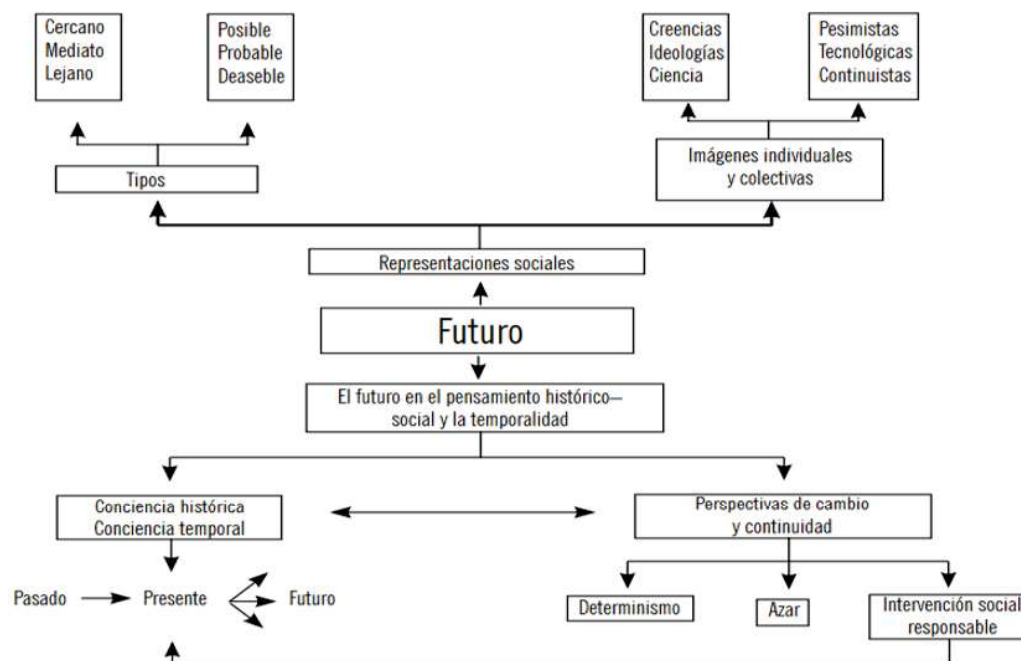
Cercano
Mediato
Lejano

Posible
Probable
Deaseble

Creencias
Ideologías
Ciencia

Pesimistas
Tecnológicas
Continuistas

Tipos

Imágenes individuales y colectivas

Representaciones sociales

Futuro

El futuro en el pensamiento histórico—social y la temporalidad

Conciencia histórica
Conciencia temporal

Perspectivas de cambio y continuidad

Pasado → Presente → Futuro

Determinismo

Azar

Intervención social responsable